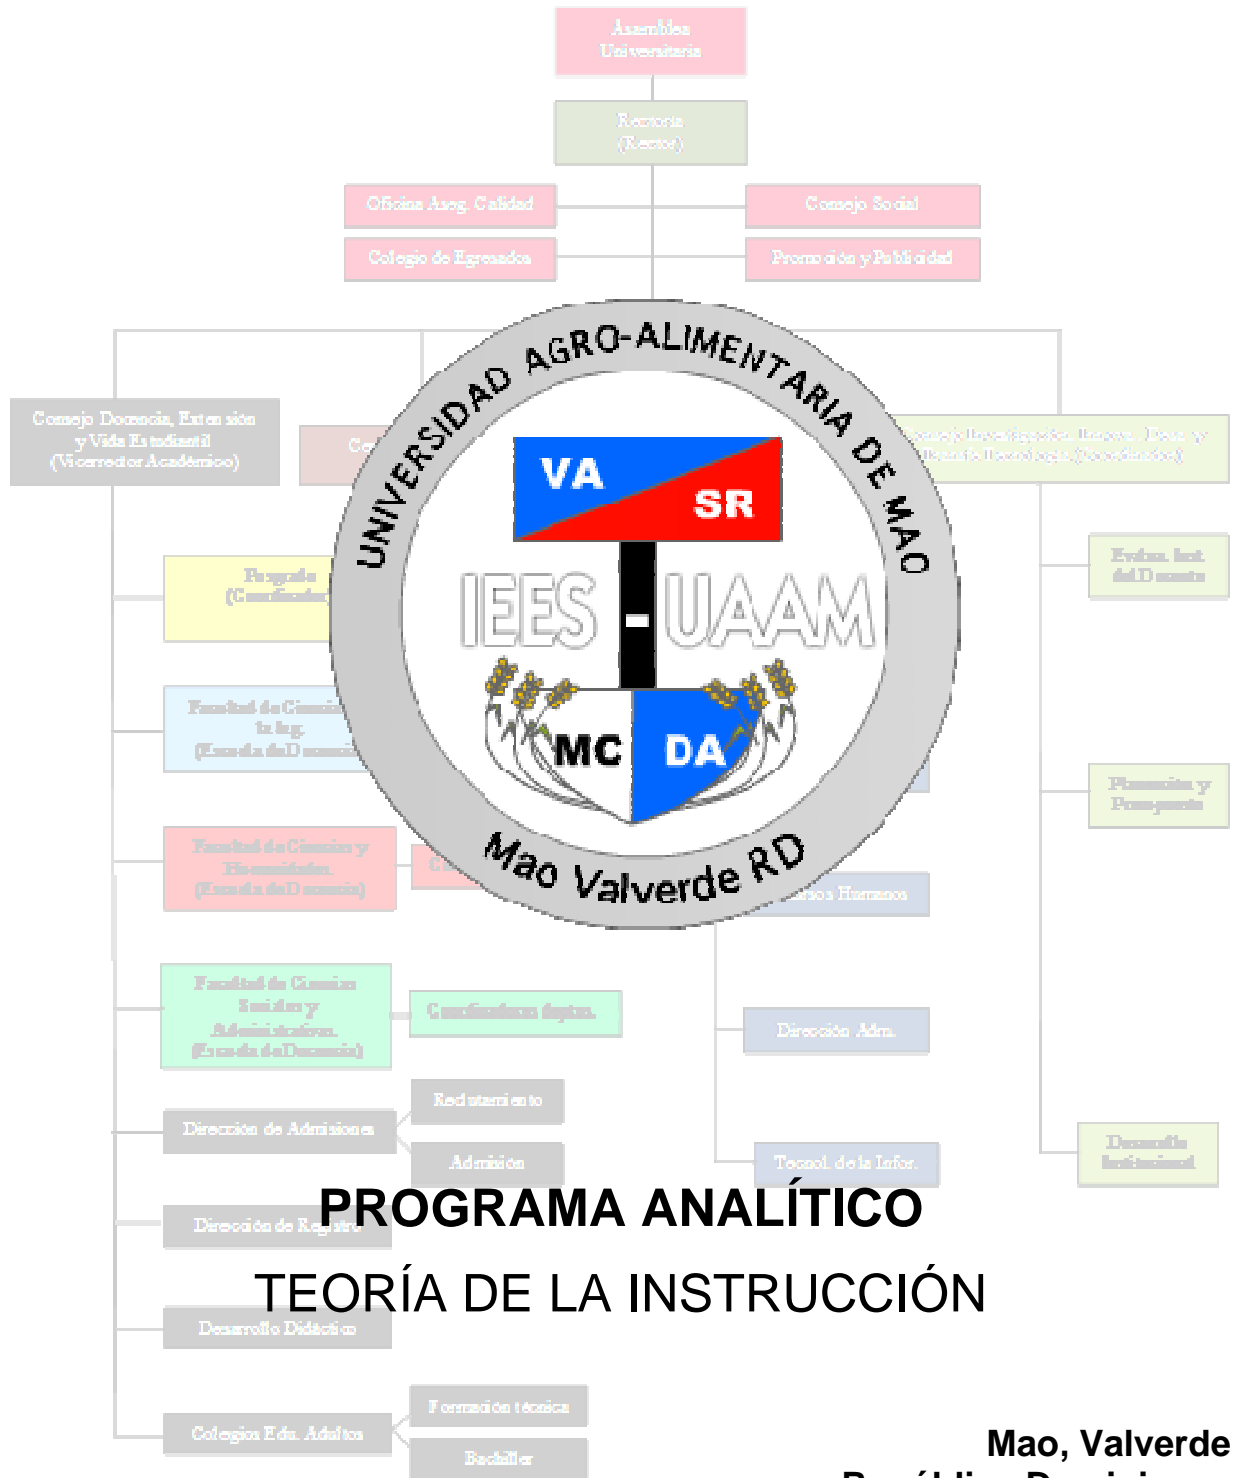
Asamblea Universitaria

Rectoría (Rector)

Oficina Aseg. Calidad

Consejo Social

Colegio de Egresados

Promoción y Publicidad

UNIVERSIDAD AGRO-ALIMENTARIA DE MAO

VA SR

IEES - UAAM

MC DA

Mao Valverde RD

Consejo Docencia, Extensión y Vida Estudiantil (Vicerrector Académico)

Consejo Investigación, Desarr. Tecn. y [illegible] (Vicerrector)

Postgrado (Coordinador)

Evalua. Inst. del Docente

Facultad de Ciencias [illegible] (Escuela de Docencia)

Planeación y Presupuesto

Facultad de Ciencias y Humanidades (Escuela de Docencia)

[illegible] Humanos

Facultad de Ciencias Sociales y Administrativas (Escuela de Docencia)

Coordinadores deptos.

Dirección Adm.

Reclutamiento

Dirección de Admisiones

Admisión

Tecnol. de la Infor.

Desarrollo Institucional

PROGRAMA ANALÍTICO

TEORÍA DE LA INSTRUCCIÓN

Dirección de Registro

Desarrollo Didáctico

Formación técnica

Colegios Edu. Adultos

Bachiller

Mao, Valverde

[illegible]